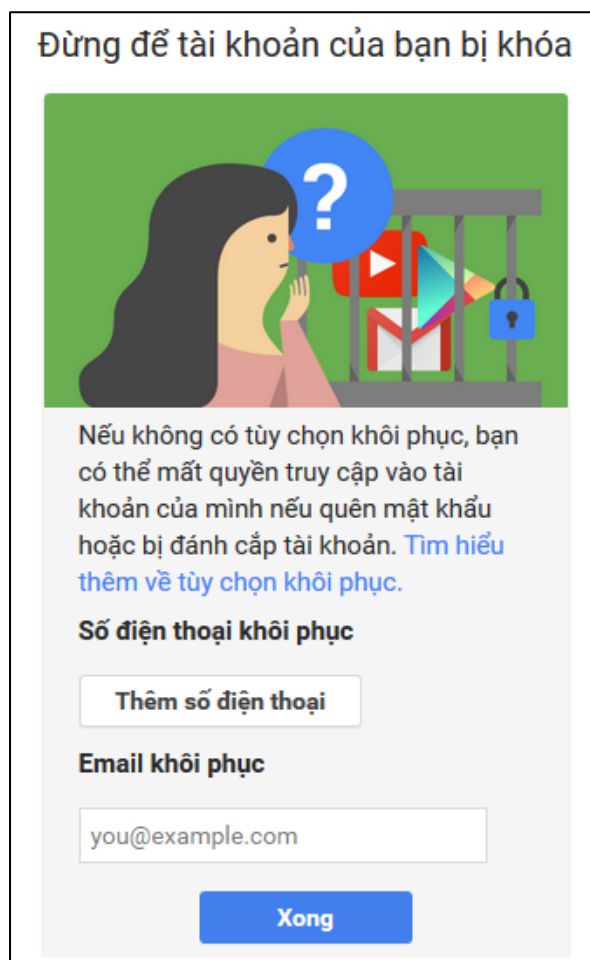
Đừng để tài khoản của bạn bị khóa

?

Nếu không có tùy chọn khôi phục, bạn có thể mất quyền truy cập vào tài khoản của mình nếu quên mật khẩu hoặc bị đánh cắp tài khoản. Tìm hiểu thêm về tùy chọn khôi phục.

Số điện thoại khôi phục

Thêm số điện thoại

Email khôi phục

you@example.com

Xong